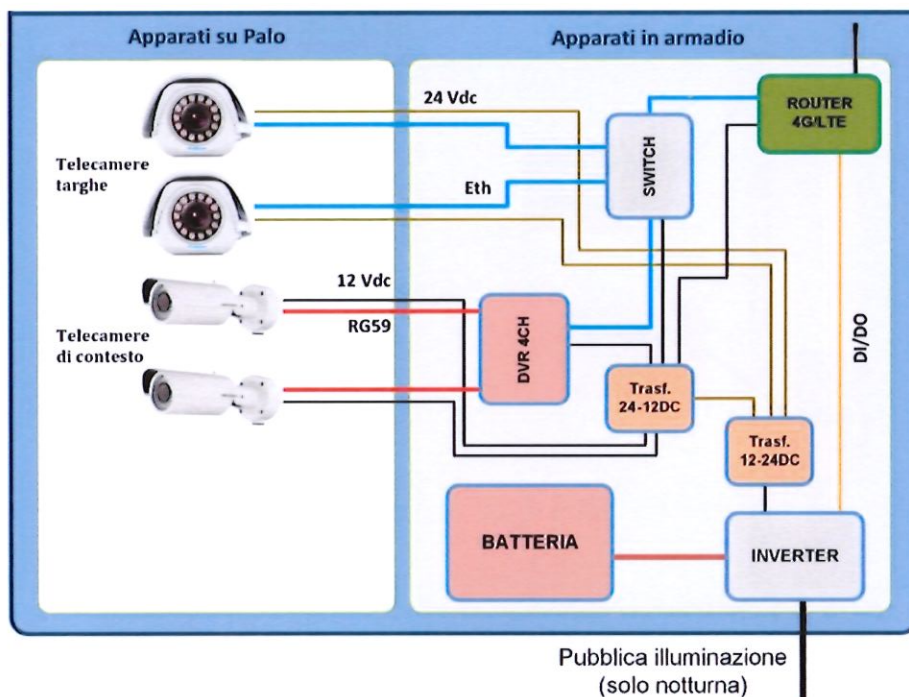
Apparati su Palo

Apparati in armadio

24 Vdc

ROUTER 4G/LTE

Telecamere targhe

SWITCH

Eth

12 Vdc

Telecamere di contesto

RG59

DVR 4CH

DI/DO

Trasf. 24-12DC

Trasf. 12-24DC

BATTERIA

INVERTER

Pubblica illuminazione (solo notturna)